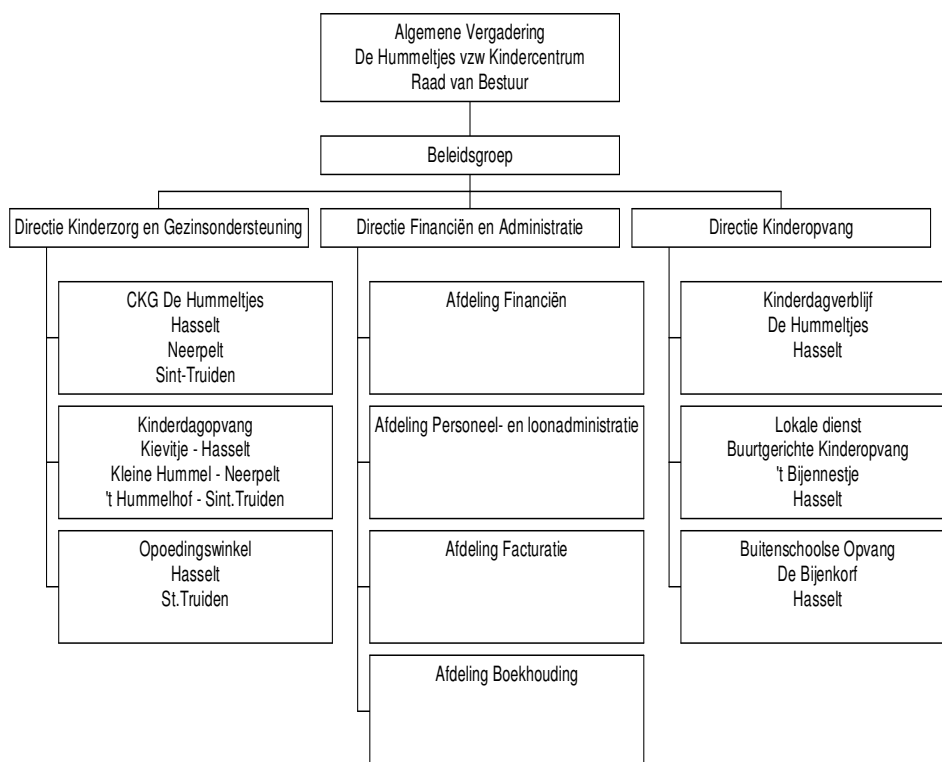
Algemene Vergadering
De Hummeltjes vzw Kindercentrum
Raad van Bestuur

Beleidsgroep

Directie Kinderzorg en Gezinsondersteuning

CKG De Hummeltjes
Hasselt
Neerpelt
Sint-Truiden

Kinderdagopvang
Kievitje - Hasselt
Kleine Hummel - Neerpelt
't Hummelhof - Sint.Truiden

Opoedingswinkel
Hasselt
St.Truiden

Directie Financiën en Administratie

Afdeling Financiën

Afdeling Personeel- en loonadministratie

Afdeling Facturatie

Afdeling Boekhouding

Directie Kinderopvang

Kinderdagverblijf
De Hummeltjes
Hasselt

Lokale dienst
Buurtgerichte Kinderopvang
't Bijennestje
Hasselt

Buitenschoolse Opvang
De Bijenkorf
Hasselt